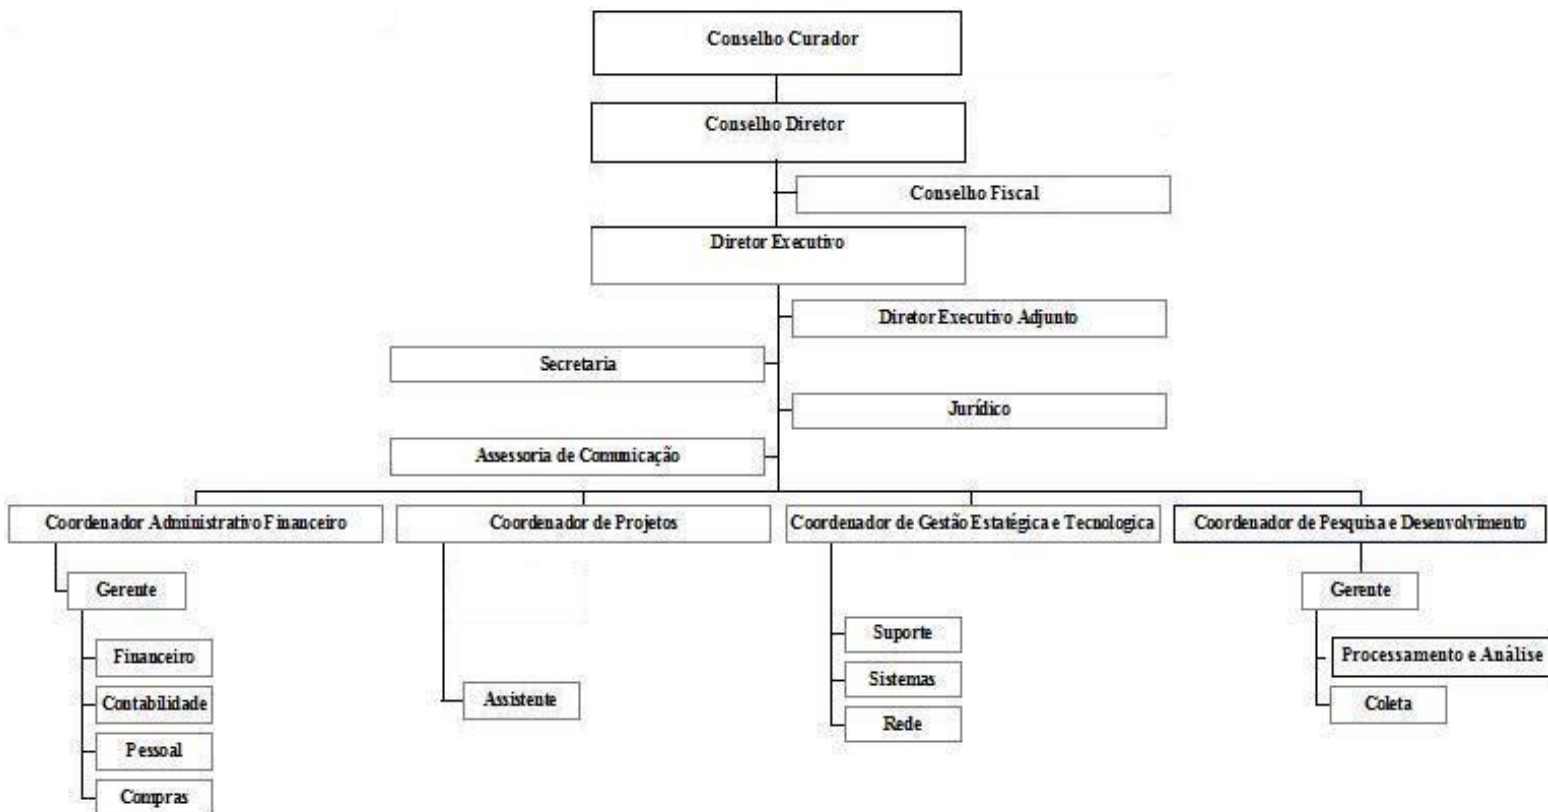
Conselho Curador

Conselho Diretor

Conselho Fiscal

Diretor Executivo

Diretor Executivo Adjunto

Secretaria

Jurídico

Assessoria de Comunicação

Coordenador Administrativo Financeiro

Gerente

Financeiro

Contabilidade

Pessoal

Compras

Coordenador de Projetos

Assistente

Coordenador de Gestão Estatégica e Tecnologica

Suporte

Sistemas

Rede

Coordenador de Pesquisa e Desenvolvimento

Gerente

Processamento e Análise

Coleta